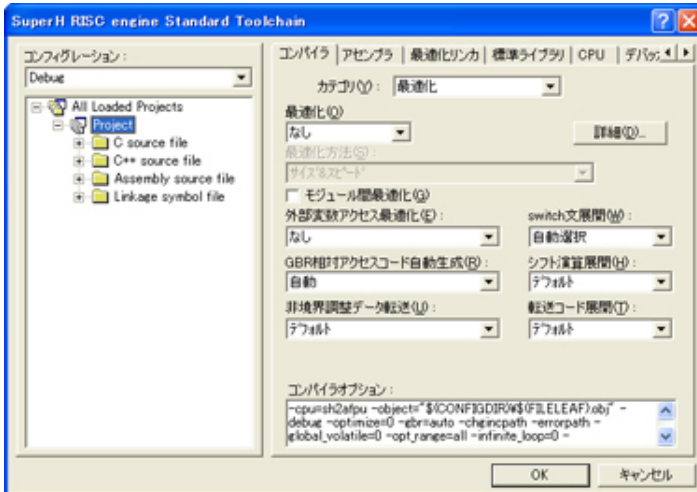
SuperH RISC engine Standard Toolchain

コンフィグレーション：
Debug

All Loaded Projects
Project
C source file
C++ source file
Assembly source file
Linkage symbol file

コンパイラ | アセンブラ | 最適化リンカ | 標準ライブラリ | CPU | デバッ

カテゴリ(Y)： 最適化

最適化(O)
なし
詳細(D)...
最適化方法(S)：
サイズ&スピード

モジュール間最適化(G)

外部変数アクセス最適化(E)：
なし
switch文展開(W)：
自動選択

GBR相対アクセスコード自動生成(R)：
自動
シフト演算展開(H)：
デフォルト

非境界調整データ転送(U)：
デフォルト
転送コード展開(T)：
デフォルト

コンパイラオプション：
-cpu=sh2afpu -object="$(CONFIGDIR)¥$(FILELEAF).obj" -debug -optimize=0 -gbr=auto -chgincpath -errorpath -global_volatile=0 -opt_range=all -infinite_loop=0 -

OK
キャンセル